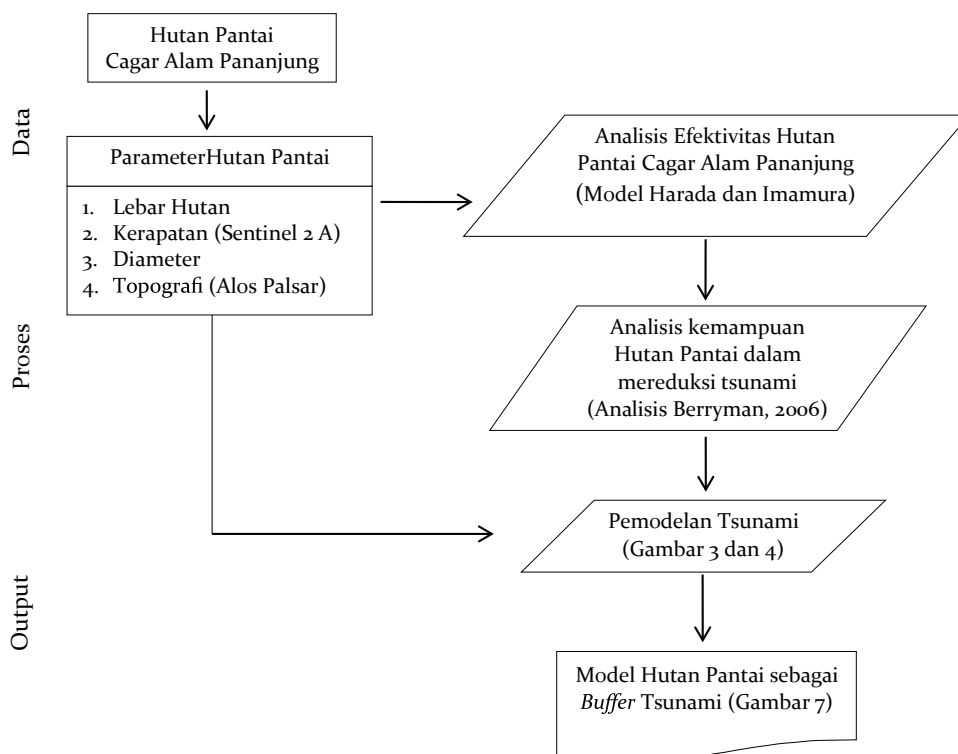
Data

Proses

Output

Hutan Pantai
Cagar Alam Pananjung

ParameterHutan Pantai

1. Lebar Hutan
2. Kerapatan (Sentinel 2 A)
3. Diameter
4. Topografi (Alos Palsar)

Analisis Efektivitas Hutan Pantai Cagar Alam Pananjung (Model Harada dan Imamura)

Analisis kemampuan Hutan Pantai dalam mereduksi tsunami (Analisis Berryman, 2006)

Pemodelan Tsunami (Gambar 3 dan 4)

Model Hutan Pantai sebagai *Buffer* Tsunami (Gambar 7)